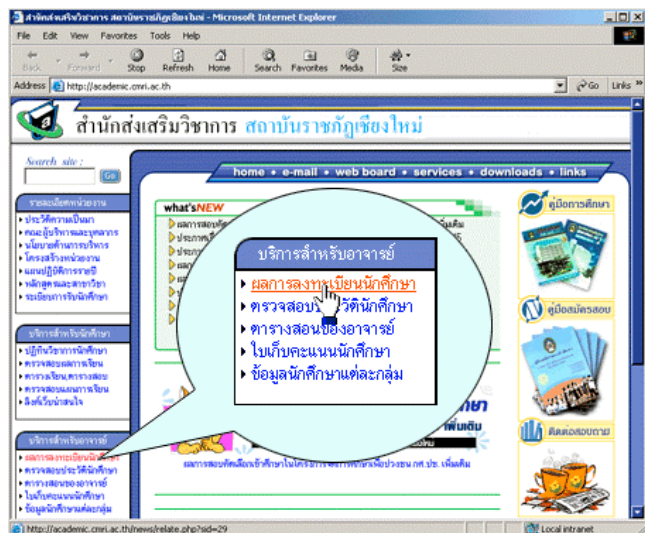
สำนักส่งเสริมวิชาการ สถาบันราชภัฏเชียงใหม่ - Microsoft Internet Explorer

File Edit View Favorites Tools Help

Back Forward Stop Refresh Home Search Favorites Media Size

Address http://academic.cmri.ac.th Go Links

สำนักส่งเสริมวิชาการ สถาบันราชภัฏเชียงใหม่

Search site : Go

home • e-mail • web board • services • downloads • links

what's NEW

รายละเอียดหน่วยงาน
• ประวัติความเป็นมา
• คณะผู้บริหารและบุคลากร
• นโยบายด้านการบริหาร
• โครงสร้างหน่วยงาน
• แผนปฏิบัติการราชภัฏ
• หลักสูตรและสาขาวิชา
• ระเบียบการรับนักศึกษา

บริการสำหรับนักศึกษา
• ปฏิทินวิชาการนักศึกษา
• ตรวจสอบผลการเรียน
• ตารางเรียน,ตารางสอบ
• ตรวจสอบผลการเรียน
• ลิงค์เว็บน่าสนใจ

บริการสำหรับอาจารย์
• ผลการลงทะเบียนนักศึกษา
• ตรวจสอบประวัตินักศึกษา
• ตารางสอนของอาจารย์
• ใบเก็บคะแนนนักศึกษา
• ข้อมูลนักศึกษาแต่ละกลุ่ม

บริการสำหรับอาจารย์
• ผลการลงทะเบียนนักศึกษา
• ตรวจสอบประวัตินักศึกษา
• ตารางสอนของอาจารย์
• ใบเก็บคะแนนนักศึกษา
• ข้อมูลนักศึกษาแต่ละกลุ่ม

คู่มือการศึกษา

คู่มือสมัครสอบ

ติดต่อสอบถาม

ผลการสอบคัดเลือกเข้าศึกษาในโครงการ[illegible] กศ.บป. เพิ่มเติม

http://academic.cmri.ac.th/news/relate.php?sid=29

Local intranet